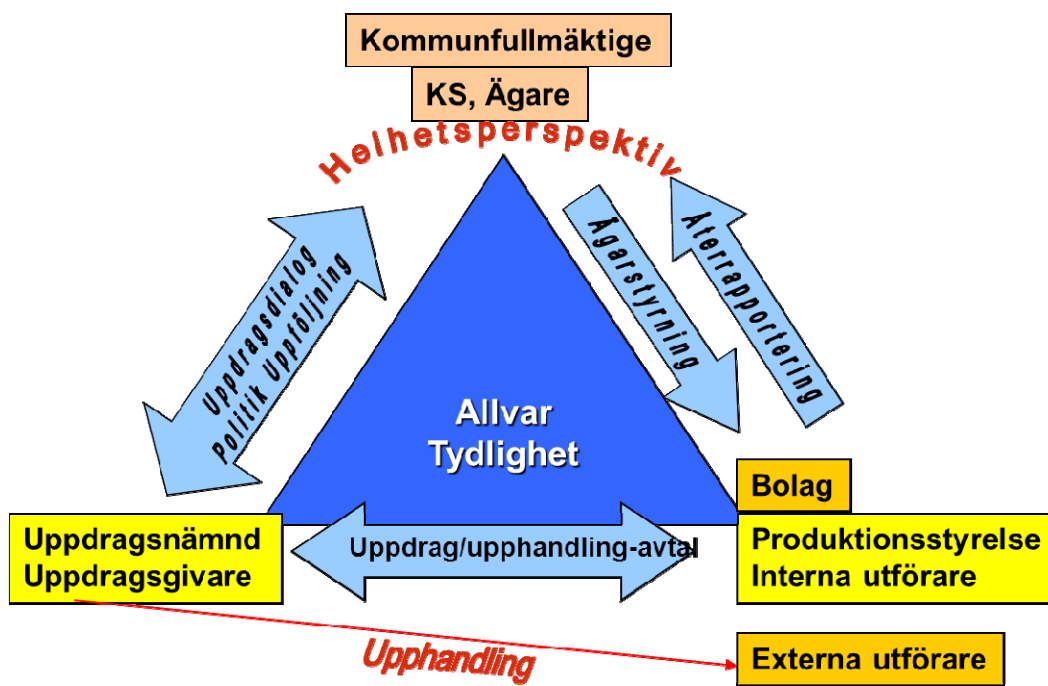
Kommunfullmäktige

KS, Ägare

Helhetsperspektiv

Uppdragsdialog
Politik Uppföljning

Ägarstyrning

Återrapportering

Allvar
Tydlighet

Bolag

Uppdragsnämnd
Uppdragsgivare

Uppdrag/upphandling-avtal

Produktionsstyrelse
Interna utförare

Upphandling

Externa utförare